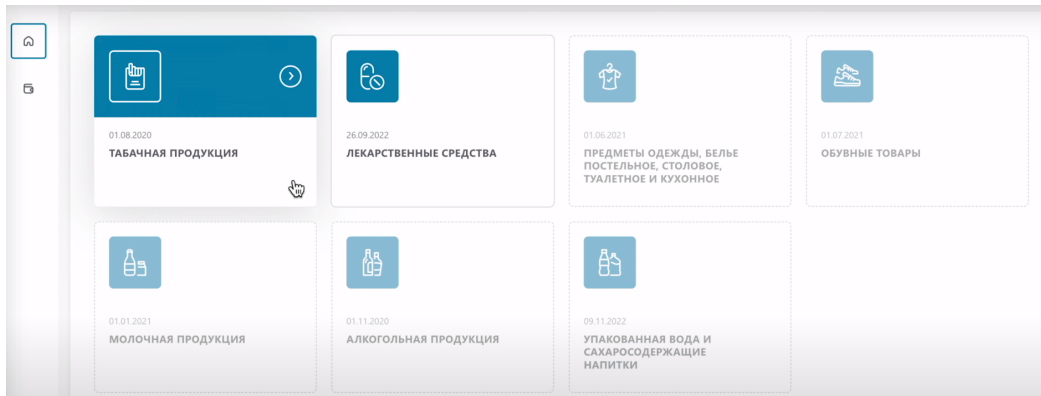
01.08.2020
ТАБАЧНАЯ ПРОДУКЦИЯ

26.09.2022
ЛЕКАРСТВЕННЫЕ СРЕДСТВА

01.06.2021
ПРЕДМЕТЫ ОДЕЖДЫ, БЕЛЬЕ ПОСТЕЛЬНОЕ, СТОЛОВОЕ, ТУАЛЕТНОЕ И КУХОННОЕ

01.07.2021
ОБУВНЫЕ ТОВАРЫ

01.01.2021
МОЛОЧНАЯ ПРОДУКЦИЯ

01.11.2020
АЛКОГОЛЬНАЯ ПРОДУКЦИЯ

09.11.2022
УПАКОВАННАЯ ВОДА И САХАРОСОДЕРЖАЩИЕ НАПИТКИ